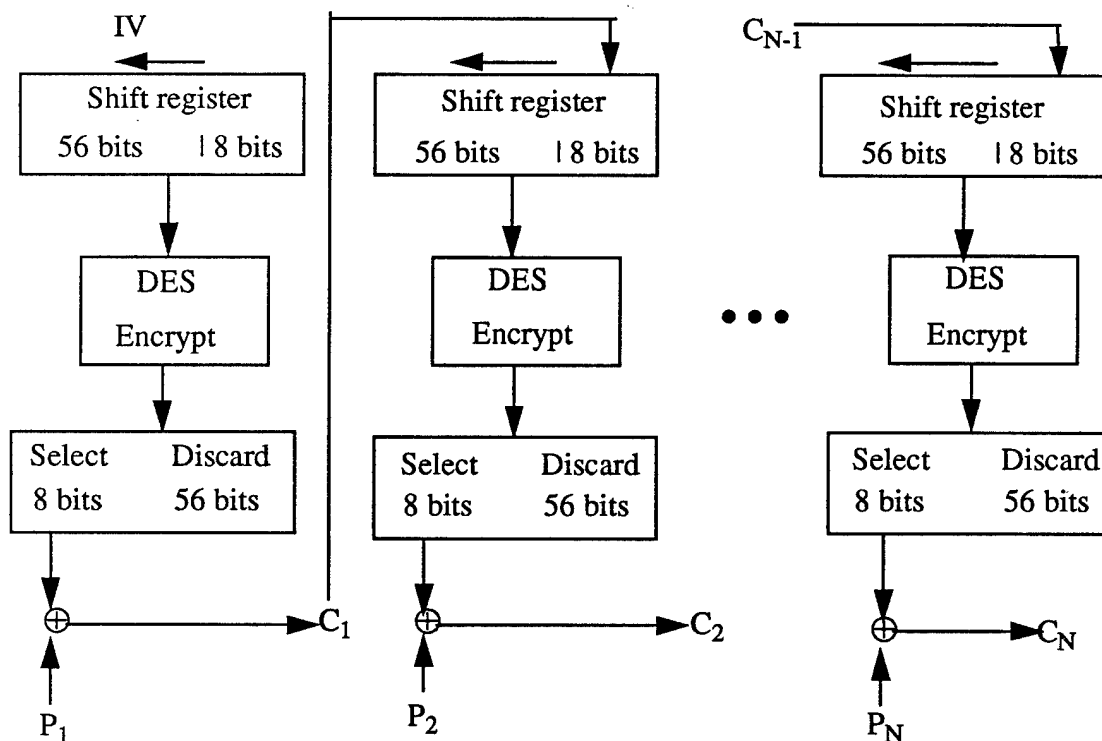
IV

Shift register
56 bits | 8 bits

DES
Encrypt

Select 8 bits
Discard 56 bits

$\oplus$

$C_1$

$P_1$

Shift register
56 bits | 8 bits

DES
Encrypt

Select 8 bits
Discard 56 bits

$\oplus$

$C_2$

$P_2$

• • •

$C_{N-1}$

Shift register
56 bits | 8 bits

DES
Encrypt

Select 8 bits
Discard 56 bits

$\oplus$

$C_N$

$P_N$